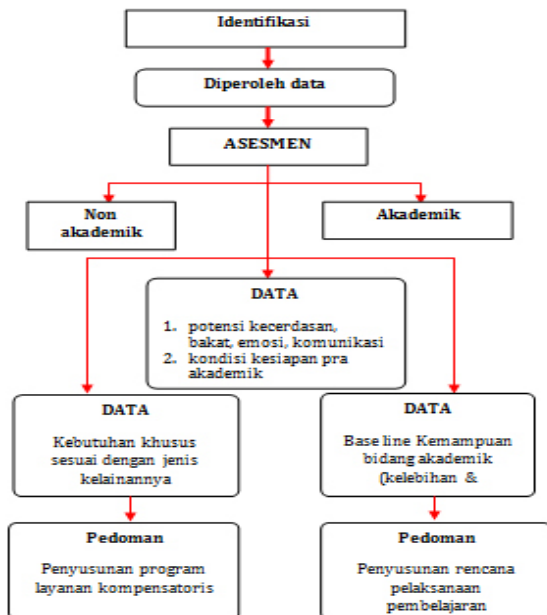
Identifikasi

Diperoleh data

ASESMEN

Non akademik

Akademik

DATA

1. potensi kecerdasan, bakat, emosi, komunikasi
2. kondisi kesiapan pra akademik

DATA

Kebutuhan khusus sesuai dengan jenis kelainannya

DATA

Base line Kemampuan bidang akademik (kelebihan &

Pedoman

Penyusunan program layanan kompensatoris

Pedoman

Penyusunan rencana pelaksanaan pembelajaran